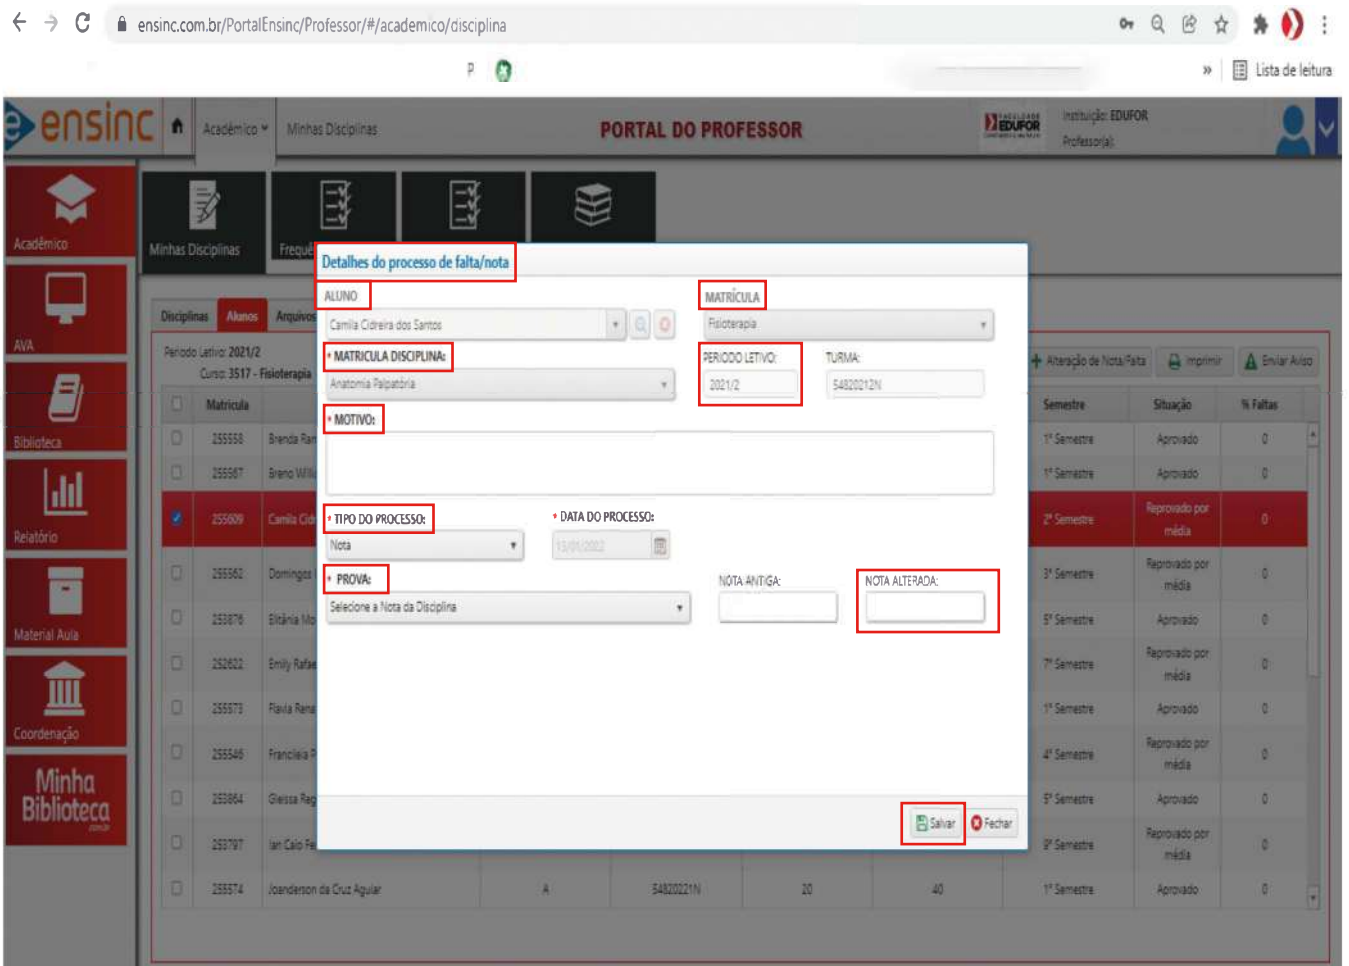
ensinc.com.br/PortalEnsinc/Professor/#/academico/disciplina

Lista de leitura

ensinc Acadêmico Minhas Disciplinas PORTAL DO PROFESSOR EDUFOR Instituição: EDUFOR Professor(a):

Acadêmico
AVA
Biblioteca
Relatório
Material Aula
Coordenação
Minha Biblioteca

Minhas Disciplinas Frequê

Disciplinas Alunos Arquivos

Período Letivo: 2021/2
Curso: 3517 - Fisioterapia

Alteração de Nota/Falta Imprimir Enviar Aviso

| | Matrícula | | | | | | Semestre | Situação | % Faltas |
|---|---|---|---|---|---|---|---|---|---|
| | 255558 | Brenda Ra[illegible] | | | | | 1º Semestre | Aprovado | 0 |
| | 255567 | Breno Wil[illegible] | | | | | 1º Semestre | Aprovado | 0 |
| | 255609 | Camila Cid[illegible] | | | | | 2º Semestre | Reprovado por média | 0 |
| | 255562 | Domingos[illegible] | | | | | 3º Semestre | Reprovado por média | 0 |
| | 253876 | Elitânia Mo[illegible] | | | | | 5º Semestre | Aprovado | 0 |
| | 252622 | Emily Rafa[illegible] | | | | | 7º Semestre | Reprovado por média | 0 |
| | 255573 | Flavia Rena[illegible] | | | | | 1º Semestre | Aprovado | 0 |
| | 255546 | Francileia P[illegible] | | | | | 4º Semestre | Reprovado por média | 0 |
| | 253864 | Gleissa Reg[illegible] | | | | | 5º Semestre | Aprovado | 0 |
| | 253797 | Ian Caio Fe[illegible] | | | | | 9º Semestre | Reprovado por média | 0 |
| | 255574 | Joanderson da Cruz Aguiar | A | 54820221N | 20 | 40 | 1º Semestre | Aprovado | 0 |

Detalhes do processo de falta/nota

ALUNO
Camila Cidreira dos Santos

MATRÍCULA
Fisioterapia

* MATRÍCULA DISCIPLINA:
Anatomia Palpatória

PERÍODO LETIVO:
2021/2

TURMA:
54820212N

* MOTIVO:

* TIPO DO PROCESSO:
Nota

* DATA DO PROCESSO:
15/01/2022

* PROVA:
Selecione a Nota da Disciplina

NOTA ANTIGA:

NOTA ALTERADA:

Salvar Fechar